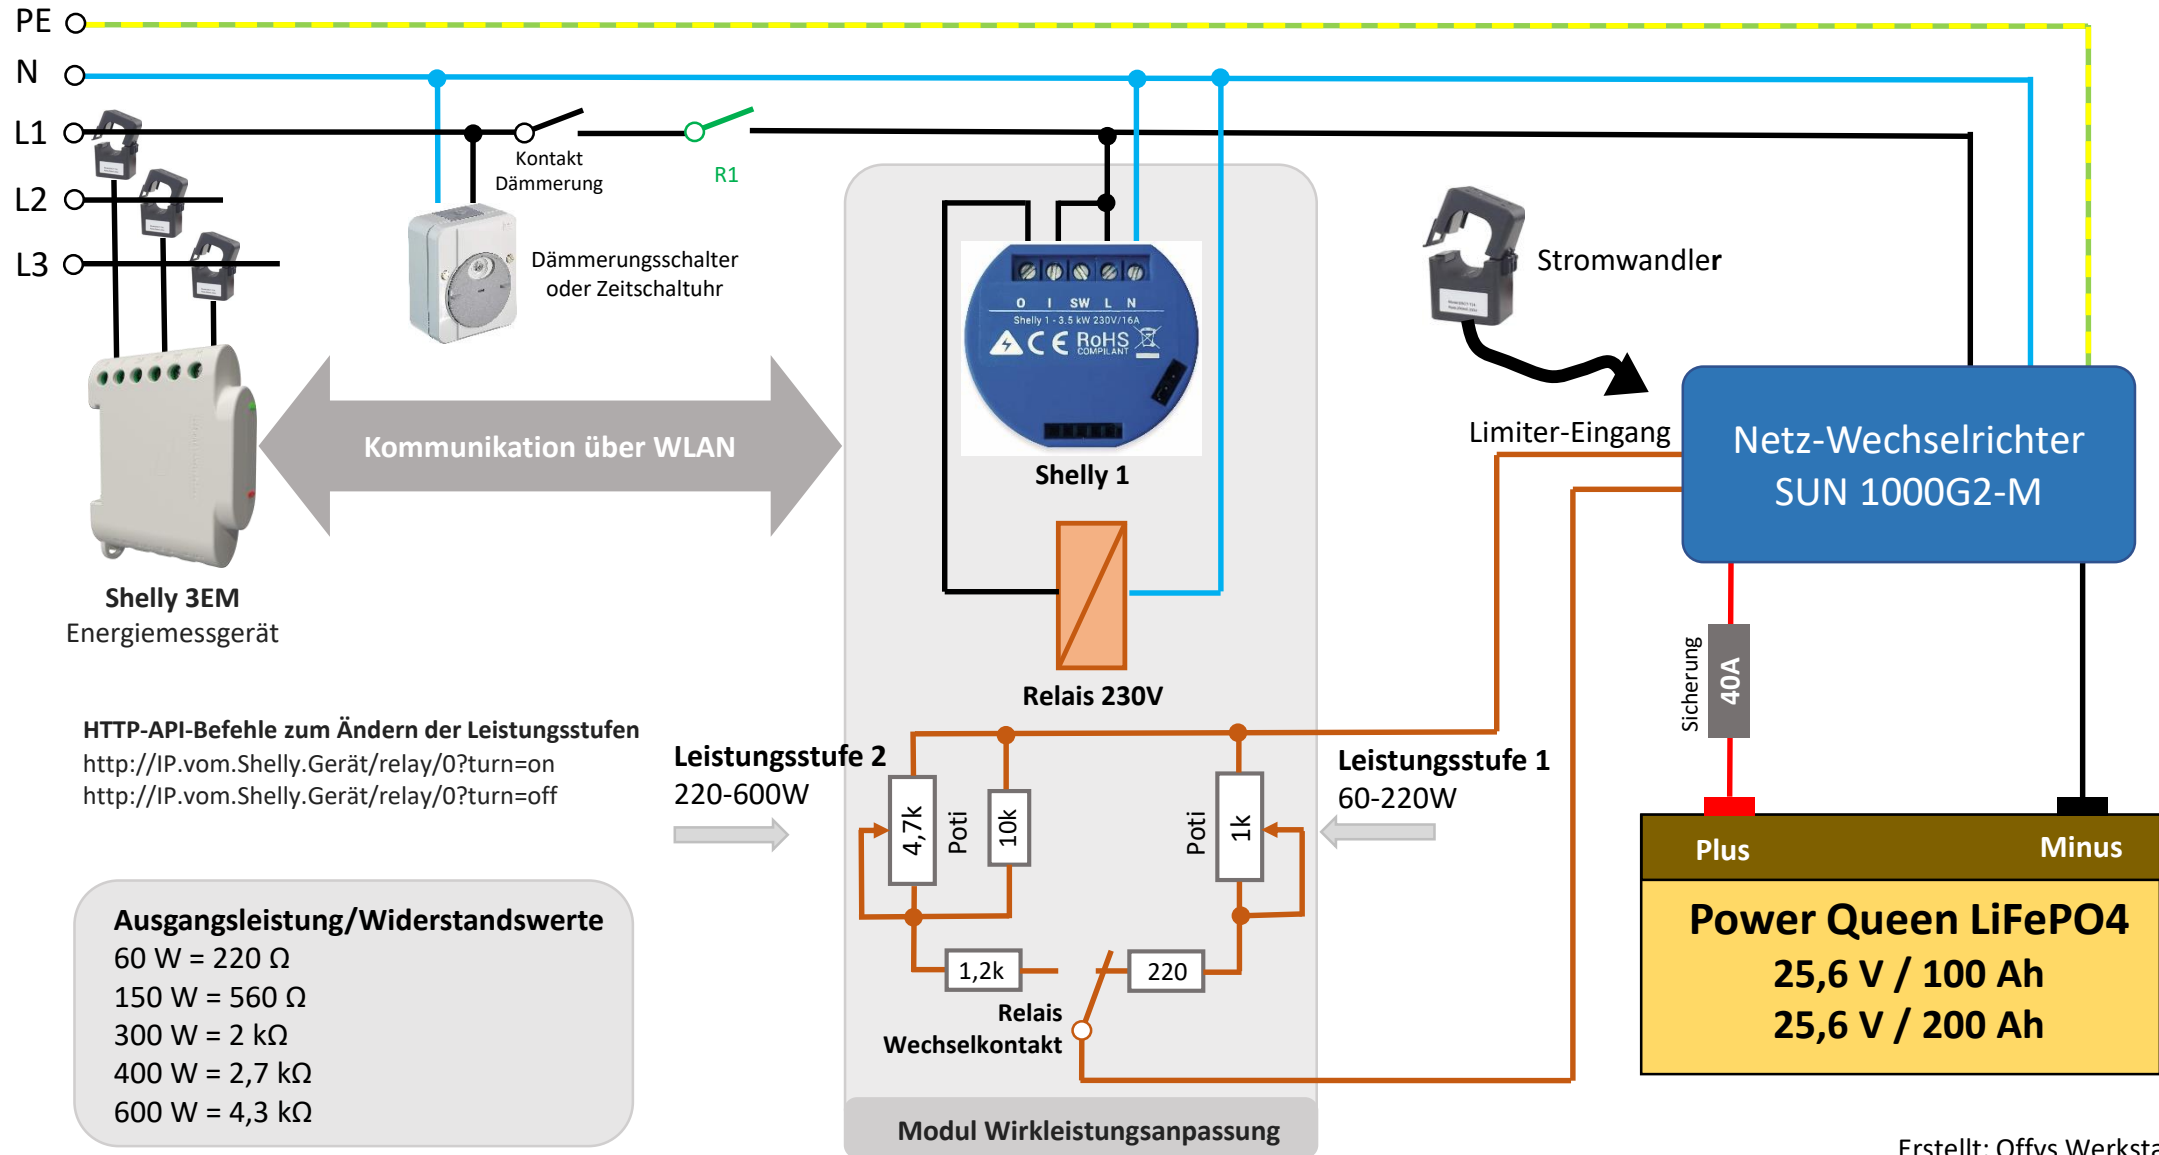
PE
N
L1
L2
L3

Kontakt Dämmerung

R1

Dämmerungsschalter oder Zeitschaltuhr

O I SW L N
Shelly 1 - 3,5 kW 230V/16A
CE RoHS COMPLIANT

Shelly 1

Stromwandler

Limiter-Eingang

Netz-Wechselrichter
SUN 1000G2-M

Kommunikation über WLAN

Shelly 3EM
Energiemessgerät

Relais 230V

Sicherung
40A

HTTP-API-Befehle zum Ändern der Leistungsstufen
http://IP.vom.Shelly.Gerät/relay/0?turn=on
http://IP.vom.Shelly.Gerät/relay/0?turn=off

Leistungsstufe 2
220-600W

4,7k
Poti
10k

Poti
1k

Leistungsstufe 1
60-220W

Plus
Minus

Power Queen LiFePO4
25,6 V / 100 Ah
25,6 V / 200 Ah

1,2k
220

Relais
Wechselkontakt

Ausgangsleistung/Widerstandswerte
60 W = 220 Ω
150 W = 560 Ω
300 W = 2 kΩ
400 W = 2,7 kΩ
600 W = 4,3 kΩ

Modul Wirkleistungsanpassung

Erstellt: Offys Werksta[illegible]